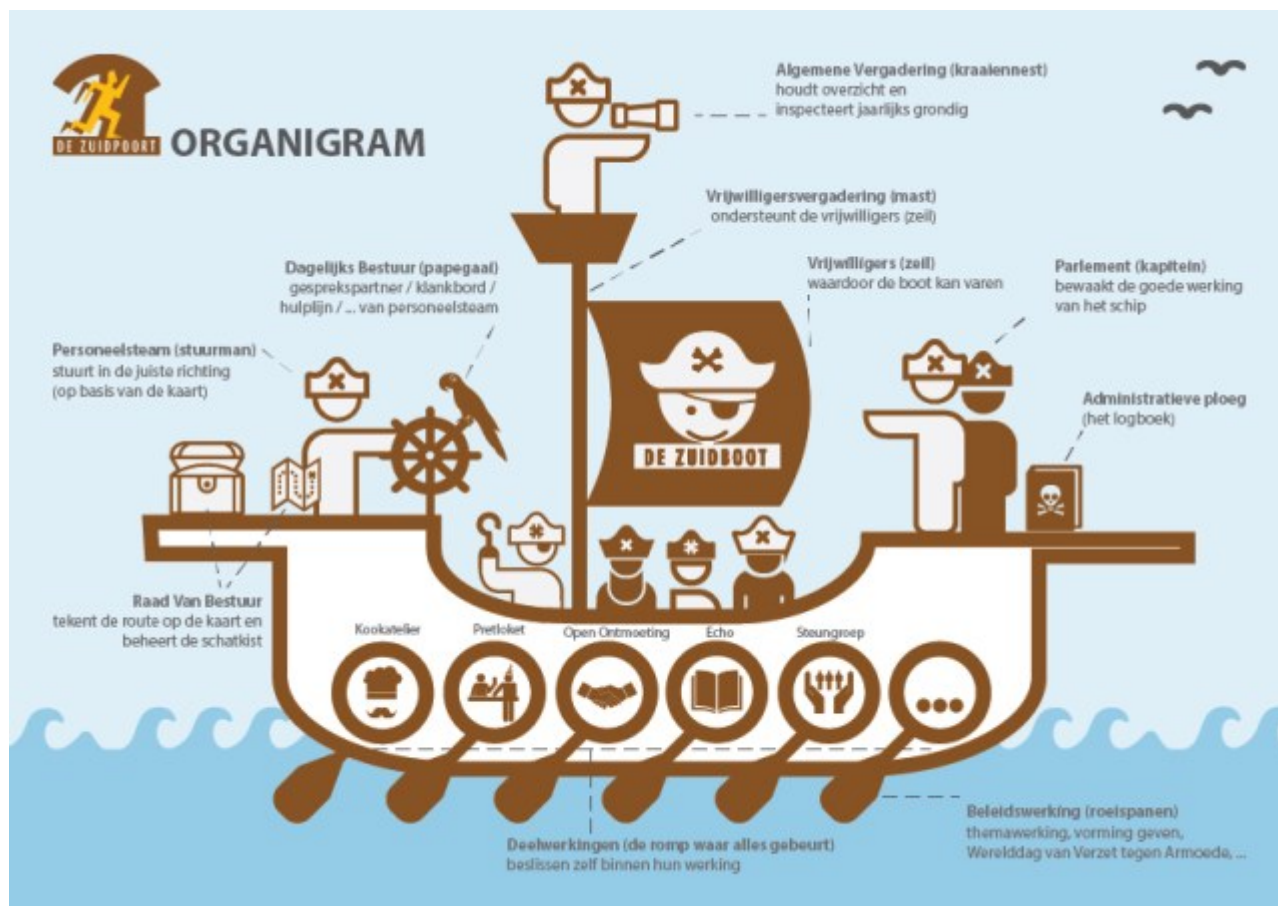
DE ZUIDPOORT

ORGANIGRAM

Algemene Vergadering (kraaiennest)
houdt overzicht en inspecteert jaarlijks grondig

Vrijwilligersvergadering (mast)
ondersteunt de vrijwilligers (zeil)

Dagelijks Bestuur (papegaai)
gesprekspartner / klankbord / hulplijn / ... van personeelsteam

Vrijwilligers (zeil)
waardoor de boot kan varen

Parlement (kapitein)
bewaakt de goede werking van het schip

Personeelsteam (stuurman)
stuurt in de juiste richting (op basis van de kaart)

DE ZUIDBOOT

Administratieve ploeg
(het logboek)

Raad Van Bestuur
tekent de route op de kaart en beheert de schatkist

Kookatelier

Pretloket

Open Ontmoeting

Echo

Steungroep

Beleidswerking (roeispanen)
themawerking, vorming geven, Werelddag van Verzet tegen Armoede, ...

Deelwerkingen (de romp waar alles gebeurt)
beslissen zelf binnen hun werking